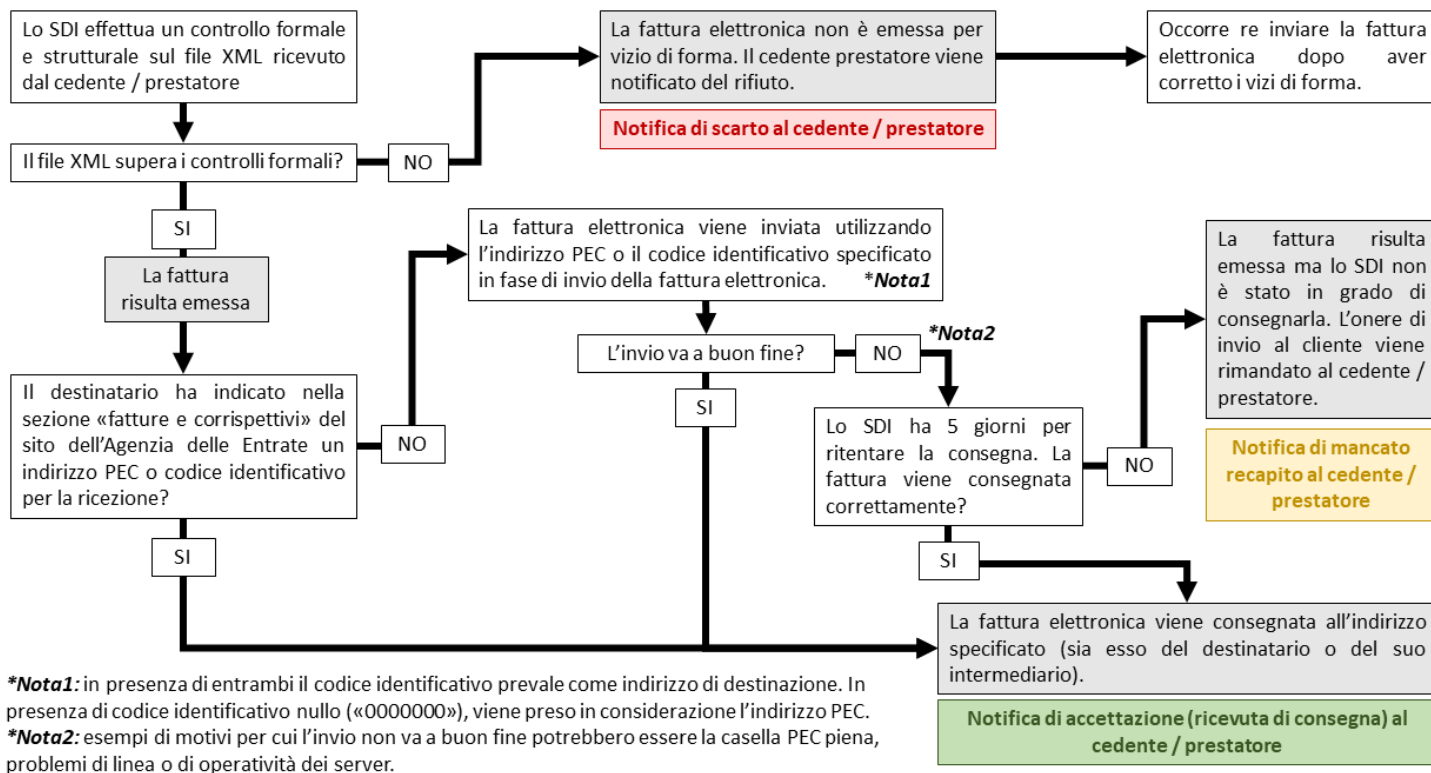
Lo SDI effettua un controllo formale e strutturale sul file XML ricevuto dal cedente / prestatore

Il file XML supera i controlli formali?

NO

La fattura elettronica non è emessa per vizio di forma. Il cedente prestatore viene notificato del rifiuto.

Notifica di scarto al cedente / prestatore

Occorre re inviare la fattura elettronica dopo aver corretto i vizi di forma.

SI

La fattura risulta emessa

Il destinatario ha indicato nella sezione «fatture e corrispettivi» del sito dell'Agenzia delle Entrate un indirizzo PEC o codice identificativo per la ricezione?

NO

La fattura elettronica viene inviata utilizzando l'indirizzo PEC o il codice identificativo specificato in fase di invio della fattura elettronica. *Nota1

L'invio va a buon fine?

NO

*Nota2

SI

Lo SDI ha 5 giorni per ritentare la consegna. La fattura viene consegnata correttamente?

NO

La fattura risulta emessa ma lo SDI non è stato in grado di consegnarla. L'onere di invio al cliente viene rimandato al cedente / prestatore.

Notifica di mancato recapito al cedente / prestatore

SI

SI

La fattura elettronica viene consegnata all'indirizzo specificato (sia esso del destinatario o del suo intermediario).

Notifica di accettazione (ricevuta di consegna) al cedente / prestatore

*Nota1: in presenza di entrambi il codice identificativo prevale come indirizzo di destinazione. In presenza di codice identificativo nullo («0000000»), viene preso in considerazione l'indirizzo PEC.
*Nota2: esempi di motivi per cui l'invio non va a buon fine potrebbero essere la casella PEC piena, problemi di linea o di operatività dei server.